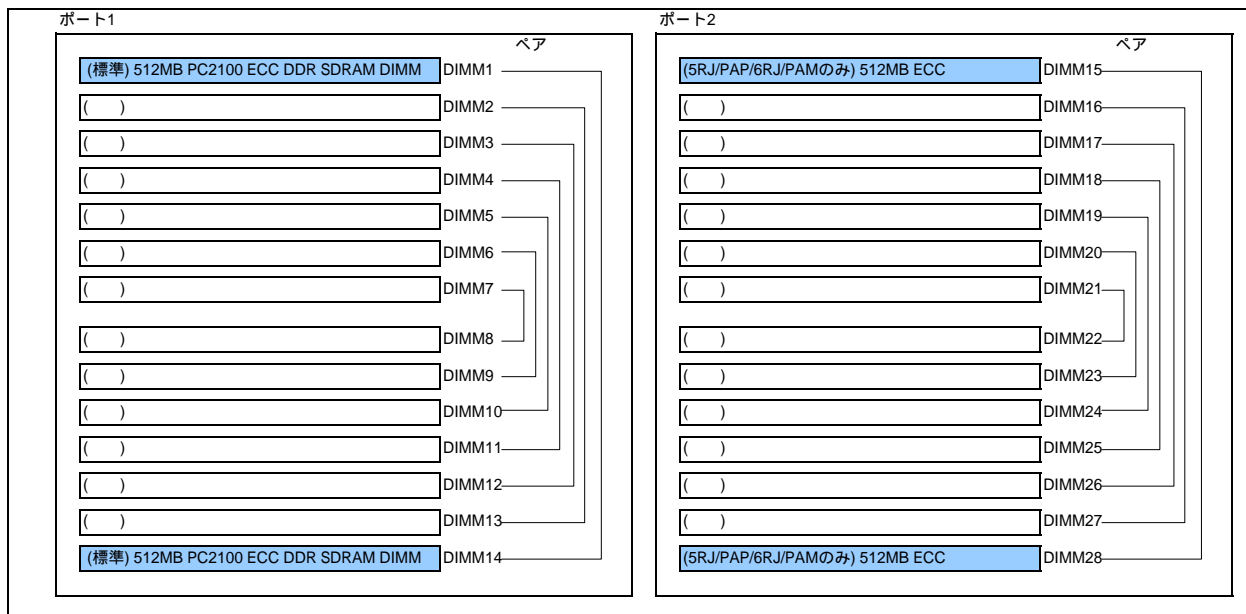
ポート1

ペア

(標準) 512MB PC2100 ECC DDR SDRAM DIMM DIMM1
( ) DIMM2
( ) DIMM3
( ) DIMM4
( ) DIMM5
( ) DIMM6
( ) DIMM7
( ) DIMM8
( ) DIMM9
( ) DIMM10
( ) DIMM11
( ) DIMM12
( ) DIMM13
(標準) 512MB PC2100 ECC DDR SDRAM DIMM DIMM14

ポート2

ペア

(5RJ/PAP/6RJ/PAMのみ) 512MB ECC DIMM15
( ) DIMM16
( ) DIMM17
( ) DIMM18
( ) DIMM19
( ) DIMM20
( ) DIMM21
( ) DIMM22
( ) DIMM23
( ) DIMM24
( ) DIMM25
( ) DIMM26
( ) DIMM27
(5RJ/PAP/6RJ/PAMのみ) 512MB ECC DIMM28